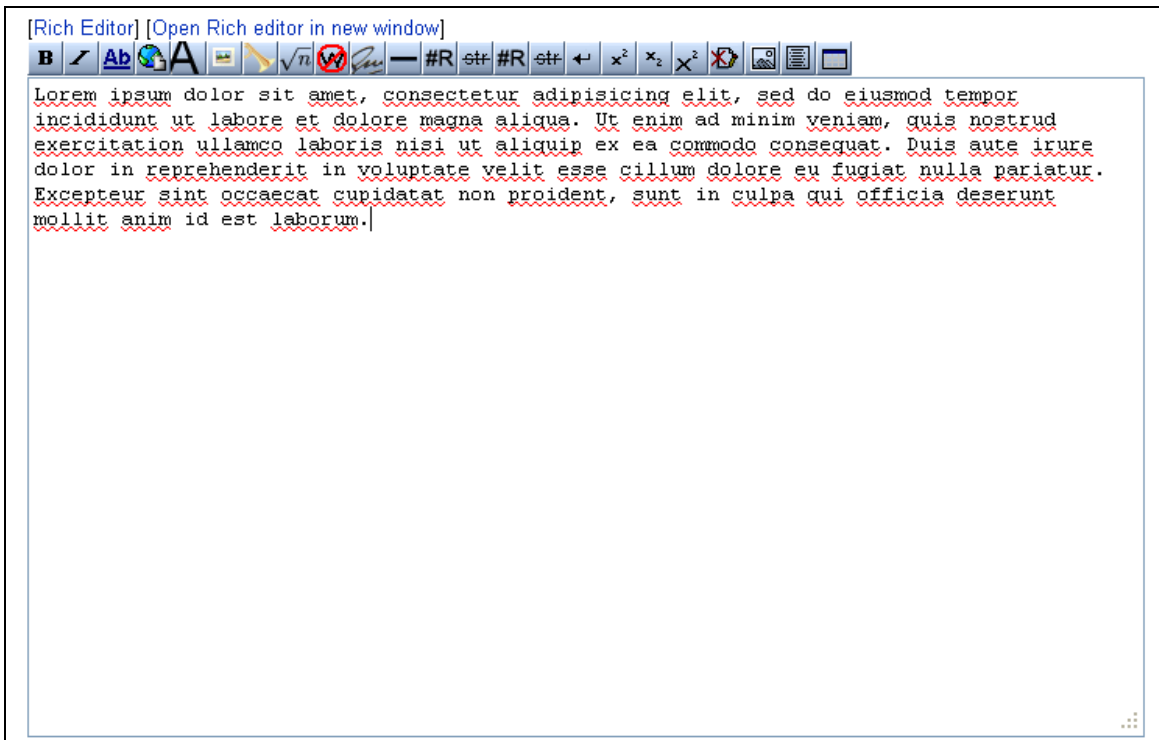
[Rich Editor] [Open Rich editor in new window]

B I Ab A $\sqrt{n}$ #R str #R str $x^2$ $x_2$ $X^2$

Lorem ipsum dolor sit amet, consectetur adipisicing elit, sed do eiusmod tempor incididunt ut labore et dolore magna aliqua. Ut enim ad minim veniam, quis nostrud exercitation ullamco laboris nisi ut aliquip ex ea commodo consequat. Duis aute irure dolor in reprehenderit in voluptate velit esse cillum dolore eu fugiat nulla pariatur. Excepteur sint occaecat cupidatat non proident, sunt in culpa qui officia deserunt mollit anim id est laborum.